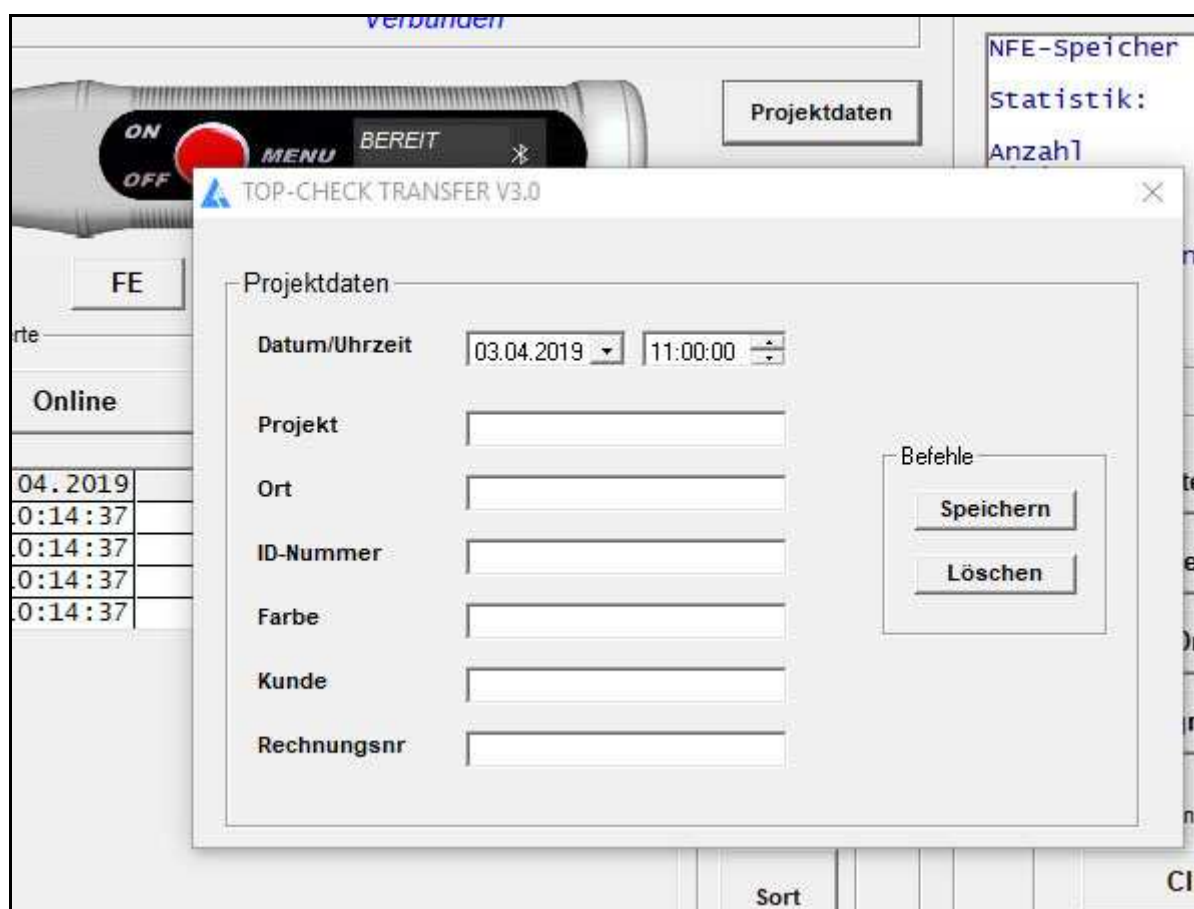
Verbunden

Projektdaten

NFE-Speicher
Statistik:
Anzahl

ON
MENU
OFF
BEREIT

FE

rte

Online

04.2019
0:14:37
0:14:37
0:14:37
0:14:37

TOP-CHECK TRANSFER V3.0

Projektdaten

Datum/Uhrzeit 03.04.2019 11:00:00

Projekt

Ort

ID-Nummer

Farbe

Kunde

Rechnungsnr

Befehle

Speichern

Löschen

Sort

Cl